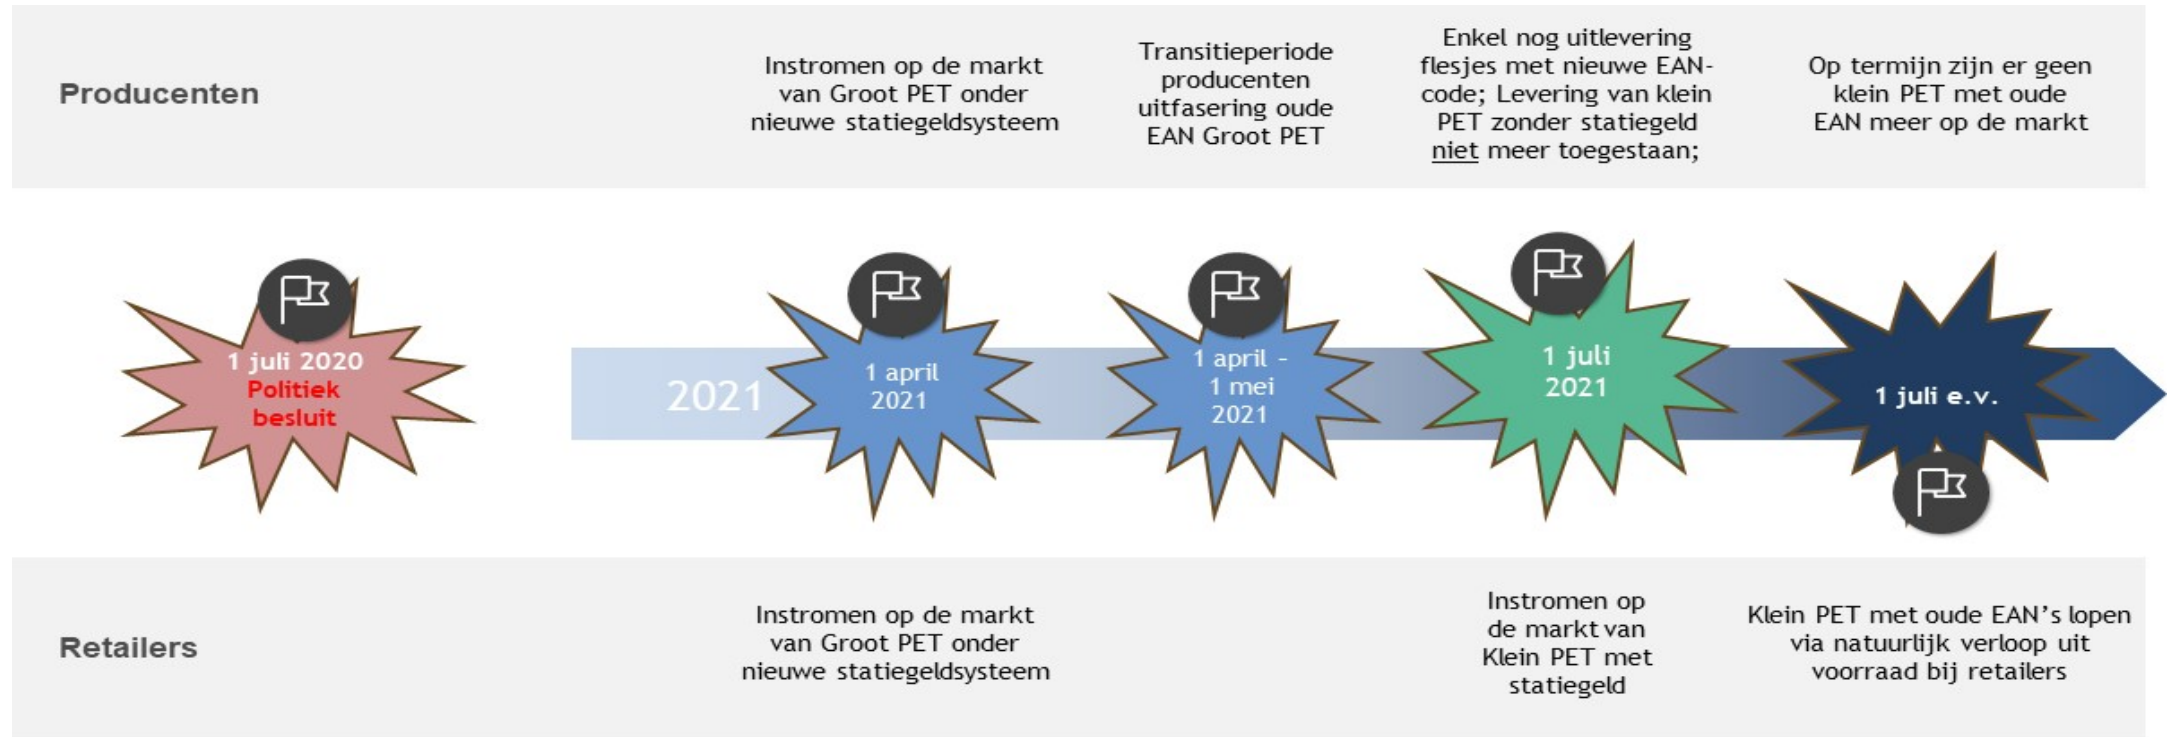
Producenten

Instromen op de markt van Groot PET onder nieuwe statiegeldsysteem

Transitieperiode producenten uitfasering oude EAN Groot PET

Enkel nog uitlevering flesjes met nieuwe EAN-code; Levering van klein PET zonder statiegeld niet meer toegestaan;

Op termijn zijn er geen klein PET met oude EAN meer op de markt

1 juli 2020 Politiek besluit

2021

1 april 2021

1 april - 1 mei 2021

1 juli 2021

1 juli e.v.

Retailers

Instromen op de markt van Groot PET onder nieuwe statiegeldsysteem

Instromen op de markt van Klein PET met statiegeld

Klein PET met oude EAN's lopen via natuurlijk verloop uit voorraad bij retailers